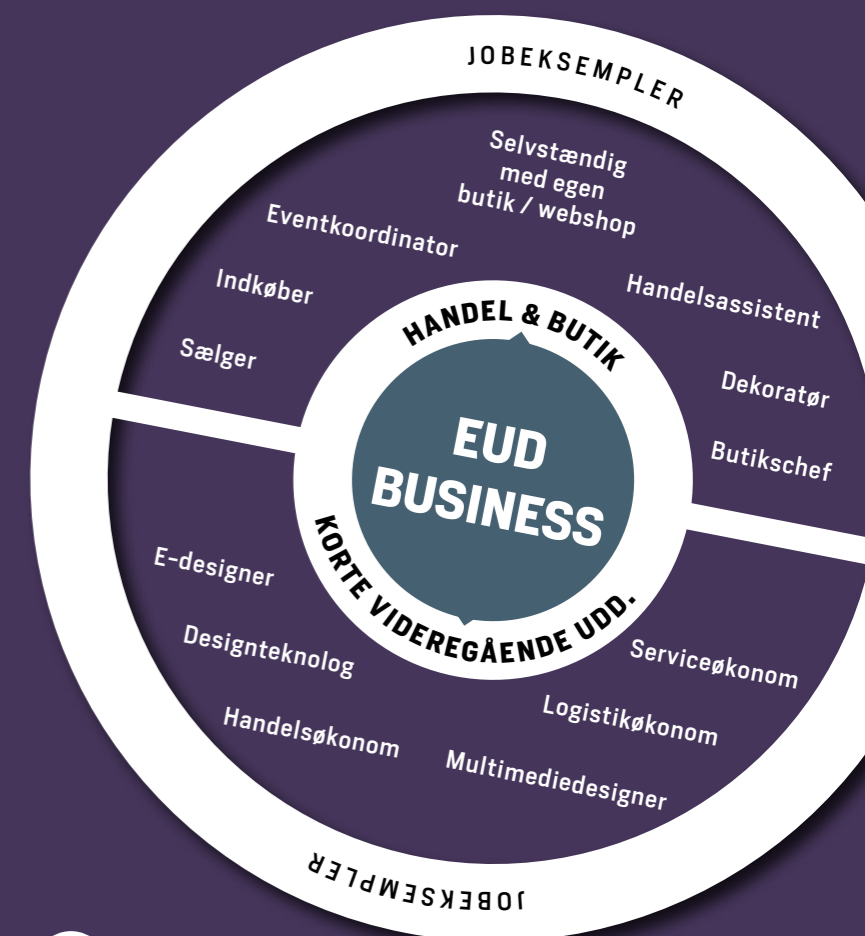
JOBEKSEMPLER

Selvstændig med egen butik / webshop

Eventkoordinator

Indkøber

Handelsassistent

Sælger

Dekoratør

Butikschef

HANDEL & BUTIK

EUD BUSINESS

KORTE VIDEREGÅENDE UDD.

E-designer

Designteknolog

Serviceøkonom

Logistikøkonom

Handelsøkonom

Multimediedesigner

JOBEKSEMPLER